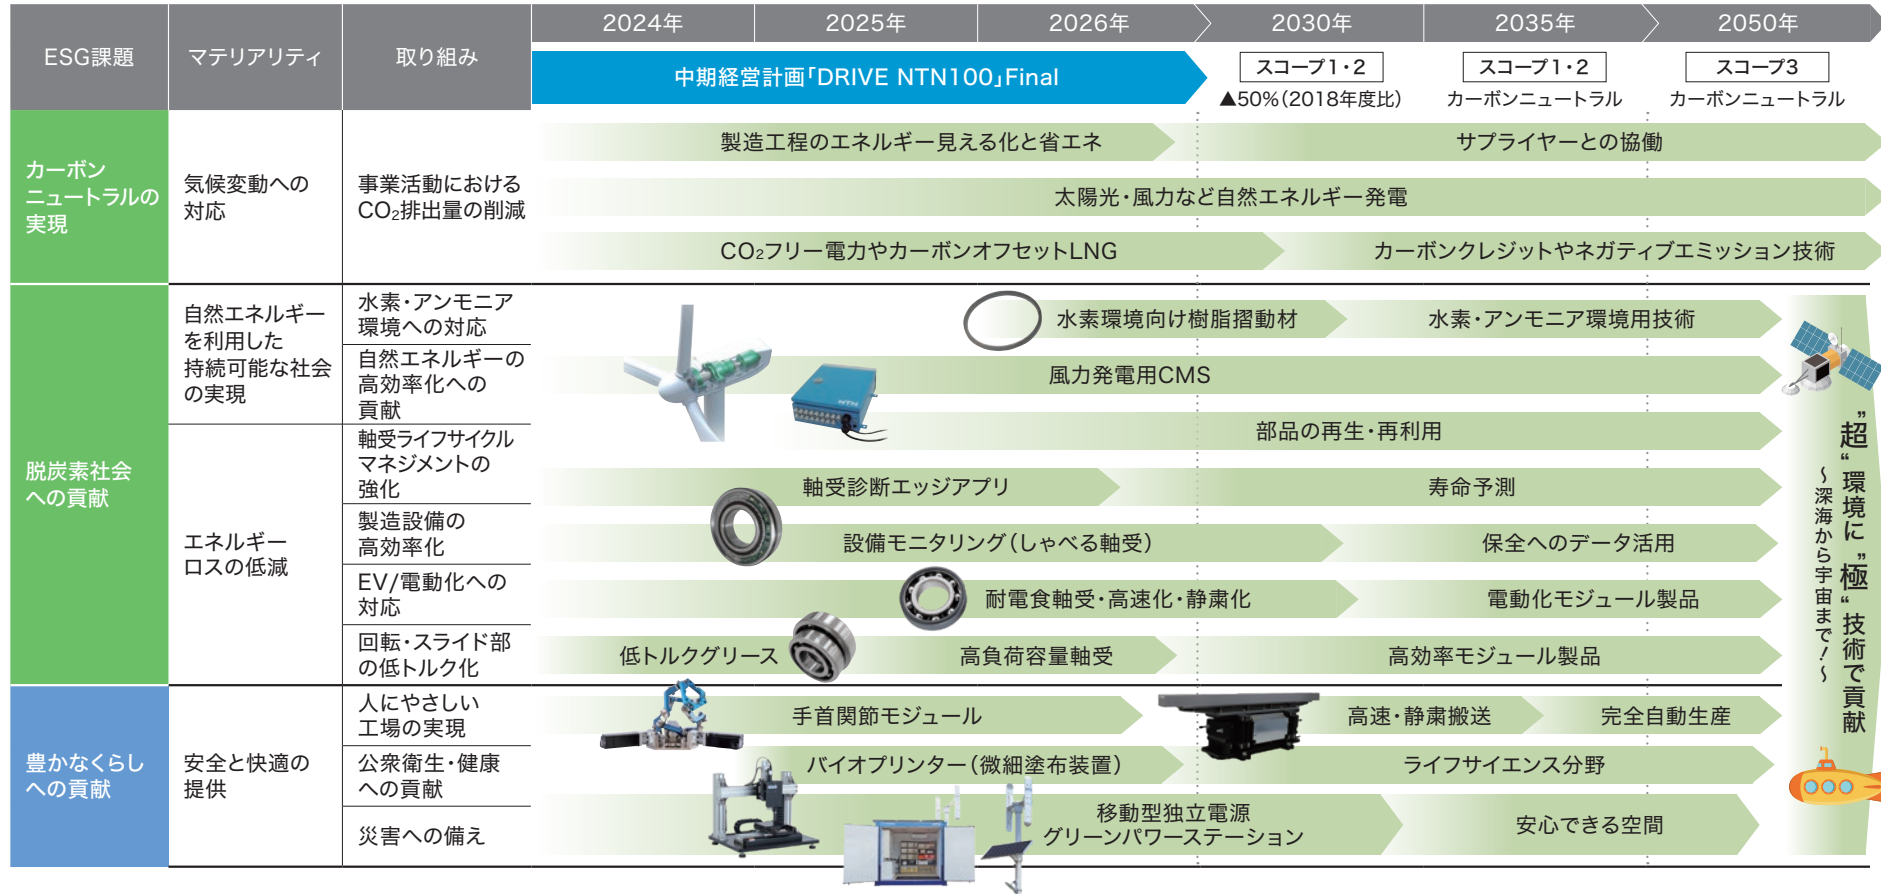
| ESG課題 | マテリアリティ | 取り組み | 2024年 | 2025年 | 2026年 | 2030年 | 2035年 | 2050年 |
|---|---|---|---|---|---|---|---|---|
| | | | 中期経営計画「DRIVE NTN100」Final | | | スコープ1・2 ▲50%(2018年度比) | スコープ1・2 カーボンニュートラル | スコープ3 カーボンニュートラル |
| カーボンニュートラルの実現 | 気候変動への対応 | 事業活動におけるCO₂排出量の削減 | 製造工程のエネルギー見える化と省エネ | | | サプライヤーとの協働 | | |
| | | | 太陽光・風力など自然エネルギー発電 | | | | | |
| | | | CO₂フリー電力やカーボンオフセットLNG | | | カーボンクレジットやネガティブエミッション技術 | | |
| 脱炭素社会への貢献 | 自然エネルギーを利用した持続可能な社会の実現 | 水素・アンモニア環境への対応 | 水素環境向け樹脂摺動材 | | | 水素・アンモニア環境用技術 | | |
| | | 自然エネルギーの高効率化への貢献 | 風力発電用CMS | | | | | |
| | エネルギーロスの低減 | 軸受ライフサイクルマネジメントの強化 | 部品の再生・再利用 | | | | | |
| | | | 軸受診断エッジアプリ | | | 寿命予測 | | |
| | | 製造設備の高効率化 | 設備モニタリング(しゃべる軸受) | | | 保全へのデータ活用 | | |
| | | EV/電動化への対応 | 耐電食軸受・高速化・静粛化 | | | 電動化モジュール製品 | | |
| | | 回転・スライド部の低トルク化 | 低トルクグリース 高負荷容量軸受 | | | 高効率モジュール製品 | | |
| 豊かなくらしへの貢献 | 安全と快適の提供 | 人にやさしい工場の実現 | 手首関節モジュール | | | 高速・静粛搬送 | 完全自動生産 | |
| | | 公衆衛生・健康への貢献 | バイオプリンター(微細塗布装置) | | | ライフサイエンス分野 | | |
| | | 災害への備え | 移動型独立電源 グリーンパワーステーション | | | 安心できる空間 | | |

"超"環境に"極"技術で貢献 ~深海から宇宙まで!~